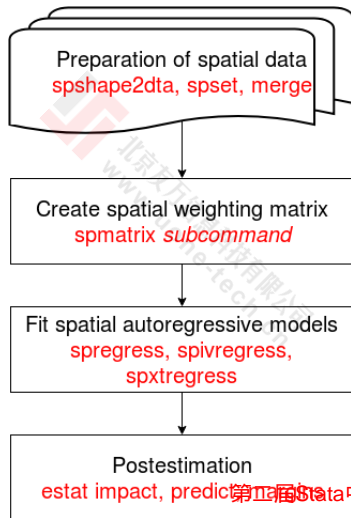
Preparation of spatial data
spshape2dta, spset, merge

Create spatial weighting matrix
spmatrix *subcommand*

Fit spatial autoregressive models
spregress, spivregress, spxtregress

Postestimation
estat impact, predict, margins

北京友万信息科技有限公司
www.uone-tech.cn

第二届Stata中